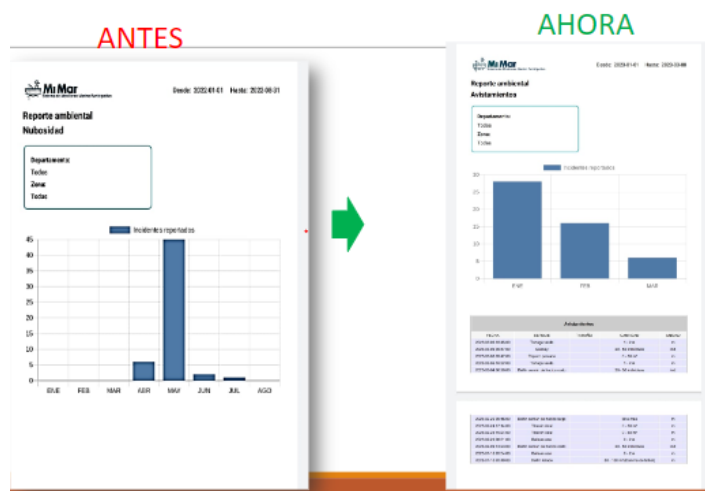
ANTES

Mi Mar

Desde: 2022-01-01 Hasta: 2022-08-31

Reporte ambiental
Nubosidad

Departamento
Todos
Zona
Todas

Incidentes reportados

| 45 |
| 40 |
| 35 |
| 30 |
| 25 |
| 20 |
| 15 |
| 10 |
| 5 |
| 0 |

ENE FEB MAR ABR MAY JUN JUL AGO

AHORA

Mi Mar

Desde: 2023-01-01 Hasta: 2023-03-08

Reporte ambiental
Avistamientos

Departamento
Todos
Zona
Todas

Incidentes reportados

30
25
20
15
10
5
0

ENE FEB MAR

Avistamientos

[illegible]